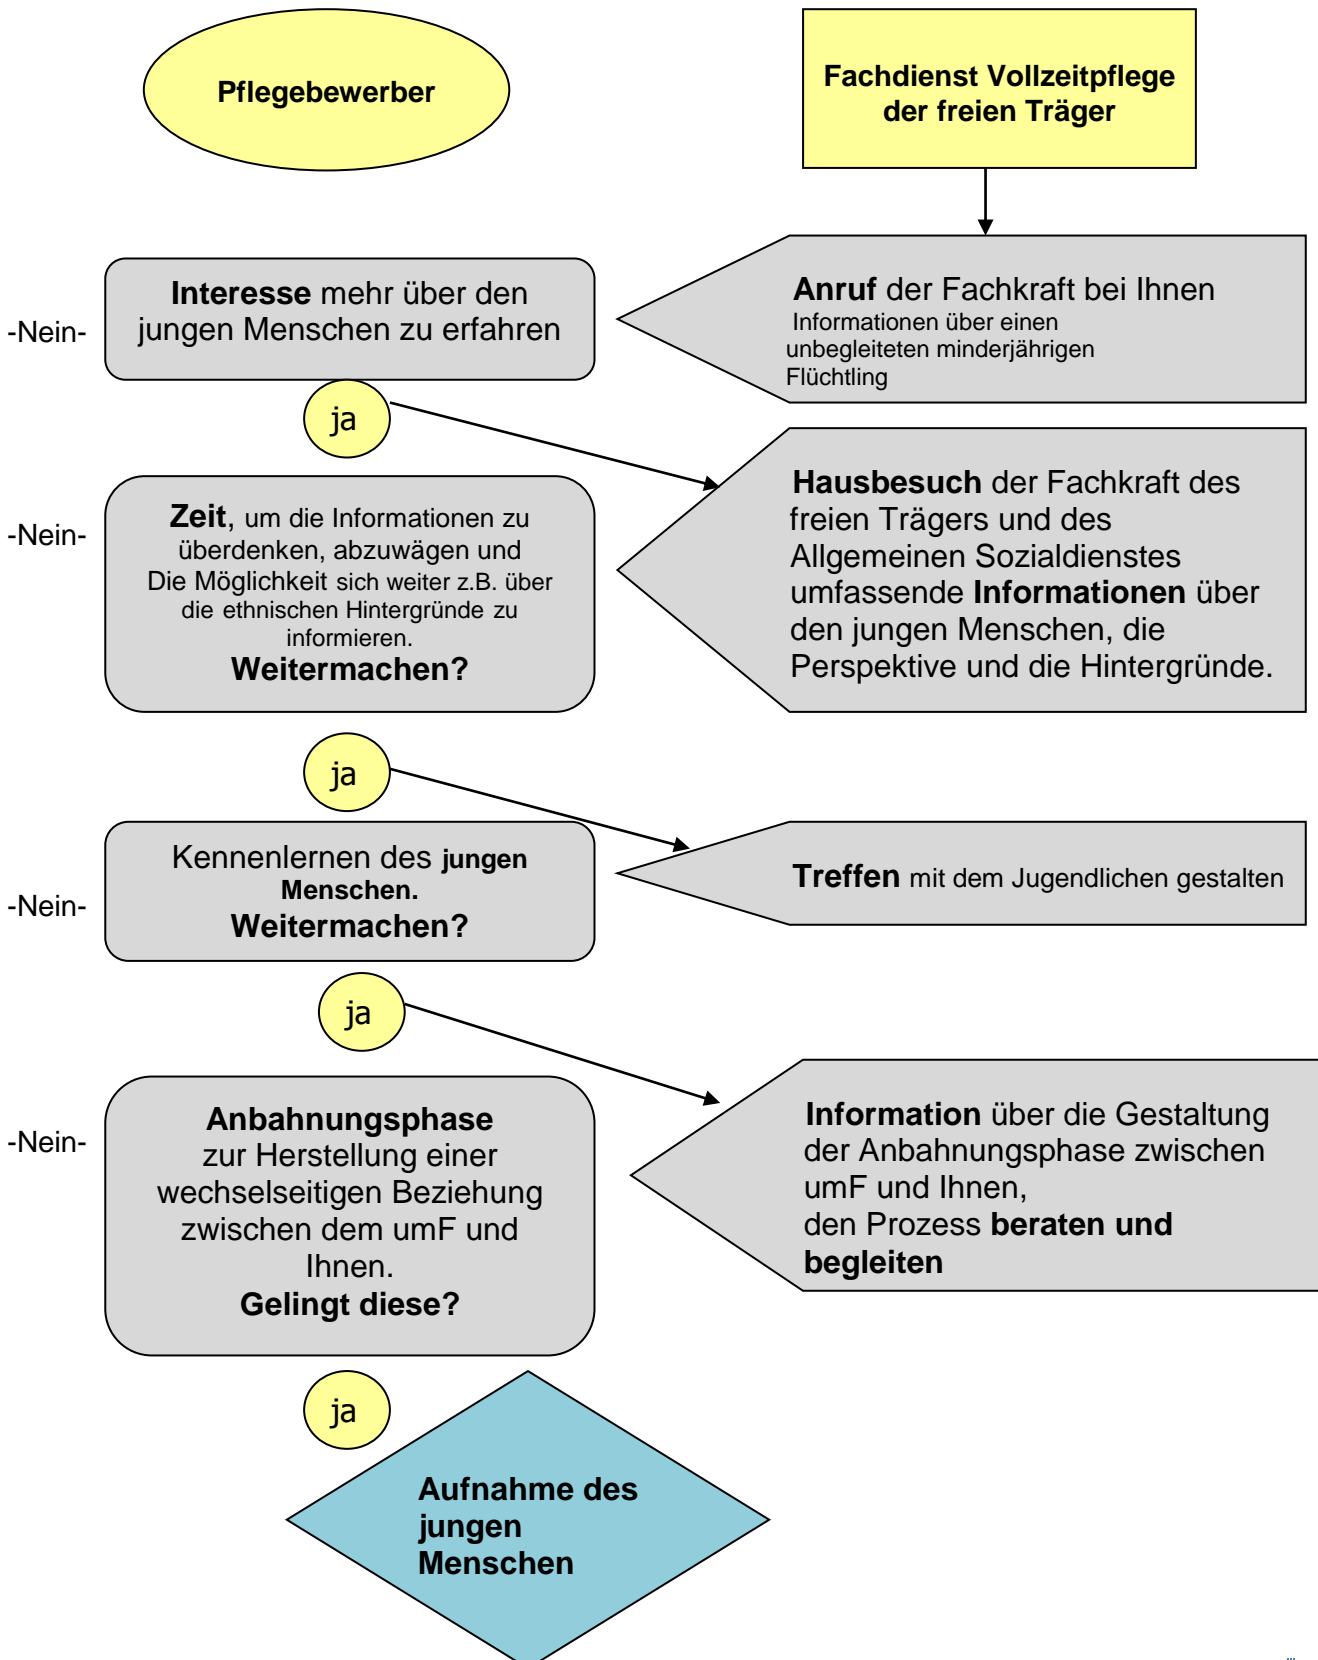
Pflegebewerber

Fachdienst Vollzeitpflege der freien Träger

Anruf der Fachkraft bei Ihnen
Informationen über einen unbegleiteten minderjährigen Flüchtling

-Nein-

Interesse mehr über den jungen Menschen zu erfahren

ja

Hausbesuch der Fachkraft des freien Trägers und des Allgemeinen Sozialdienstes umfassende Informationen über den jungen Menschen, die Perspektive und die Hintergründe.

-Nein-

Zeit, um die Informationen zu überdenken, abzuwägen und Die Möglichkeit sich weiter z.B. über die ethnischen Hintergründe zu informieren.
Weitermachen?

ja

Treffen mit dem Jugendlichen gestalten

-Nein-

Kennenlernen des jungen Menschen.
Weitermachen?

ja

Information über die Gestaltung der Anbahnungsphase zwischen umF und Ihnen,
den Prozess beraten und begleiten

-Nein-

Anbahnungsphase
zur Herstellung einer wechselseitigen Beziehung zwischen dem umF und Ihnen.
Gelingt diese?

ja

Aufnahme des jungen Menschen